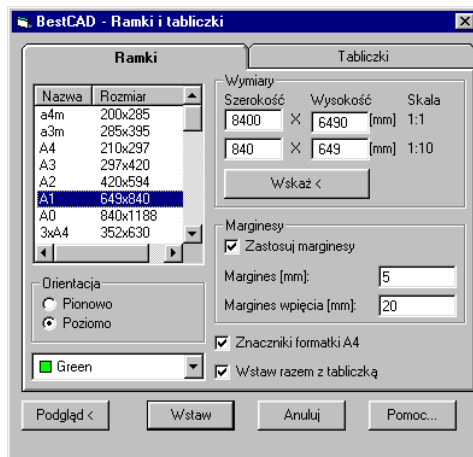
BestCAD - Ramki i tabliczki

Ramki | Tabliczki

| Nazwa | Rozmiar |
|---|---|
| a4m | 200x285 |
| a3m | 285x395 |
| A4 | 210x297 |
| A3 | 297x420 |
| A2 | 420x594 |
| A1 | 649x840 |
| A0 | 840x1188 |
| 3xA4 | 352x630 |

Orientacja
Pionowo
Poziomo

Green

Wymiary
Szerokość Wysokość Skala
8400 X 6490 [mm] 1:1
840 X 649 [mm] 1:10
Wskaż <

Marginesy
Zastosuj marginesy
Margines [mm]: 5
Margines wpięcia [mm]: 20

Znaczniki formatki A4
Wstaw razem z tabliczką

Podgląd < | Wstaw | Anuluj | Pomoc...